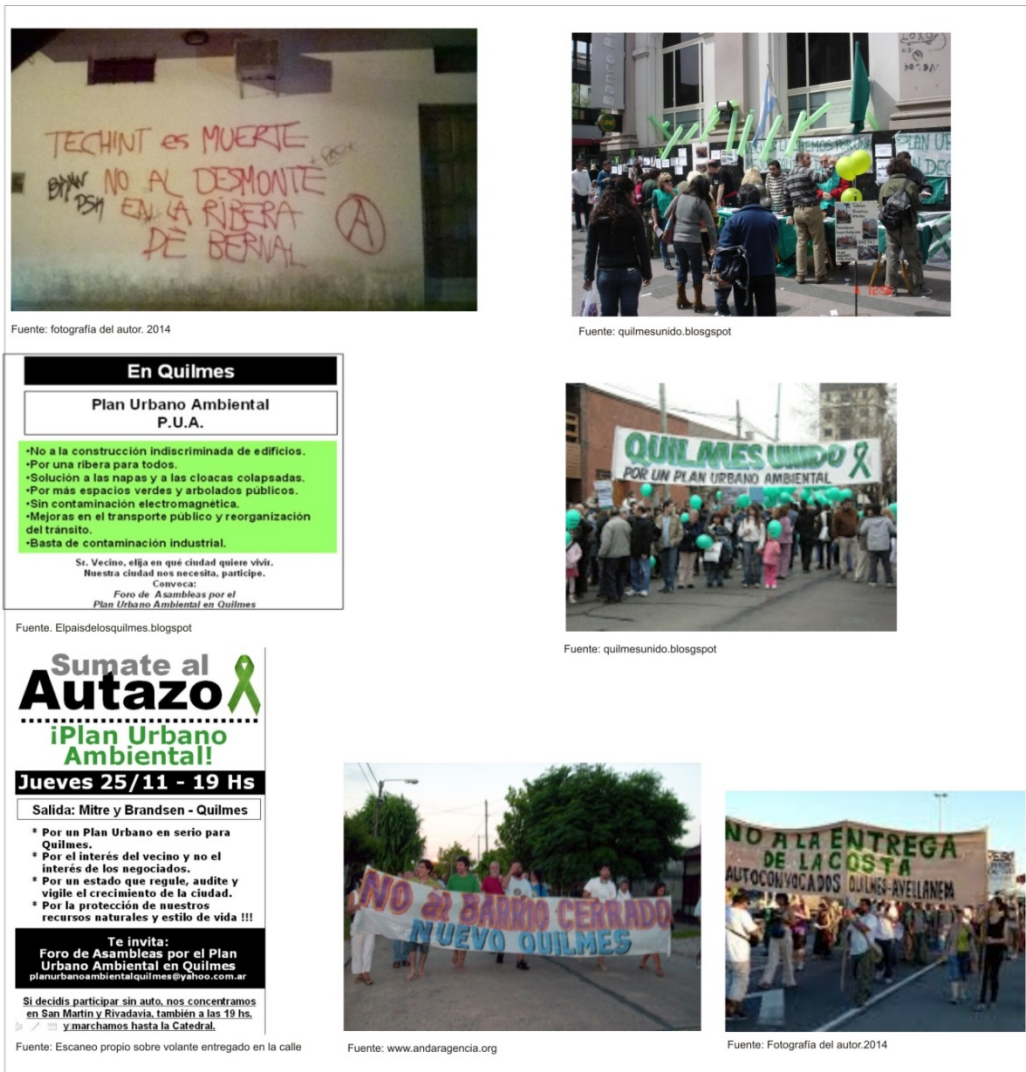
TECHINT es MUERTE
NO AL DESMONTE EN LA RIBERA DE BERNAL

Fuente: fotografía del autor. 2014

PLAN URBANO

Fuente: quilmesunido.blosgspot

En Quilmes

Plan Urbano Ambiental
P.U.A.

•No a la construcción indiscriminada de edificios.
•Por una ribera para todos.
•Solución a las napas y a las cloacas colapsadas.
•Por más espacios verdes y arbolados públicos.
•Sin contaminación electromagnética.
•Mejoras en el transporte público y reorganización del tránsito.
•Basta de contaminación industrial.

Sr. Vecino, elija en qué ciudad quiere vivir.
Nuestra ciudad nos necesita, participe.
Convoca:
Foro de Asambleas por el Plan Urbano Ambiental en Quilmes

Fuente. Elpaisdelosquilmes.blogspot

QUILMES UNIDO
POR UN PLAN URBANO AMBIENTAL

Fuente: quilmesunido.blosgspot

Sumate al Autazo

¡Plan Urbano Ambiental!

Jueves 25/11 - 19 Hs

Salida: Mitre y Brandsen - Quilmes

* Por un Plan Urbano en serio para Quilmes.
* Por el interés del vecino y no el interés de los negociados.
* Por un estado que regule, audite y vigile el crecimiento de la ciudad.
* Por la protección de nuestros recursos naturales y estilo de vida !!!

Te invita:
Foro de Asambleas por el Plan Urbano Ambiental en Quilmes
planurbanoambientalquilmes@yahoo.com.ar

Si decidís participar sin auto, nos concentramos en San Martín y Rivadavia, también a las 19 hs. y marchamos hasta la Catedral.

Fuente: Escaneo propio sobre volante entregado en la calle

NO al BARRIO CERRADO
NUEVO QUILMES

Fuente: www.andaragencia.org

NO A LA ENTREGA DE LA COSTA
AUTOCONVOCADOS QUILMES-AVELLANEDA

Fuente: Fotografía del autor.2014